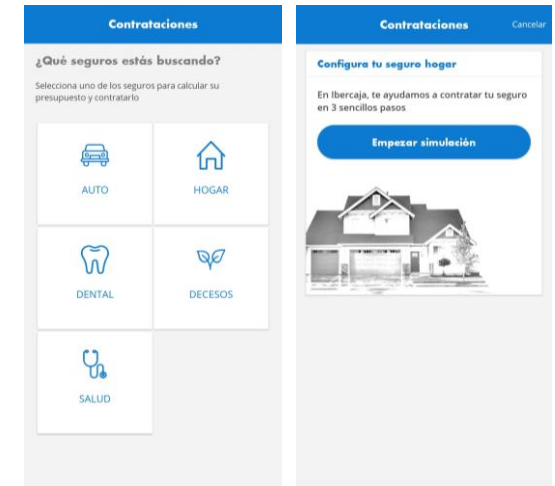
Contrataciones

¿Qué seguros estás buscando?

Selecciona uno de los seguros para calcular su presupuesto y contratarlo

AUTO

HOGAR

DENTAL

DECESOS

SALUD

Contrataciones

Cancelar

Configura tu seguro hogar

En Ibercaja, te ayudamos a contratar tu seguro en 3 sencillos pasos

Empezar simulación